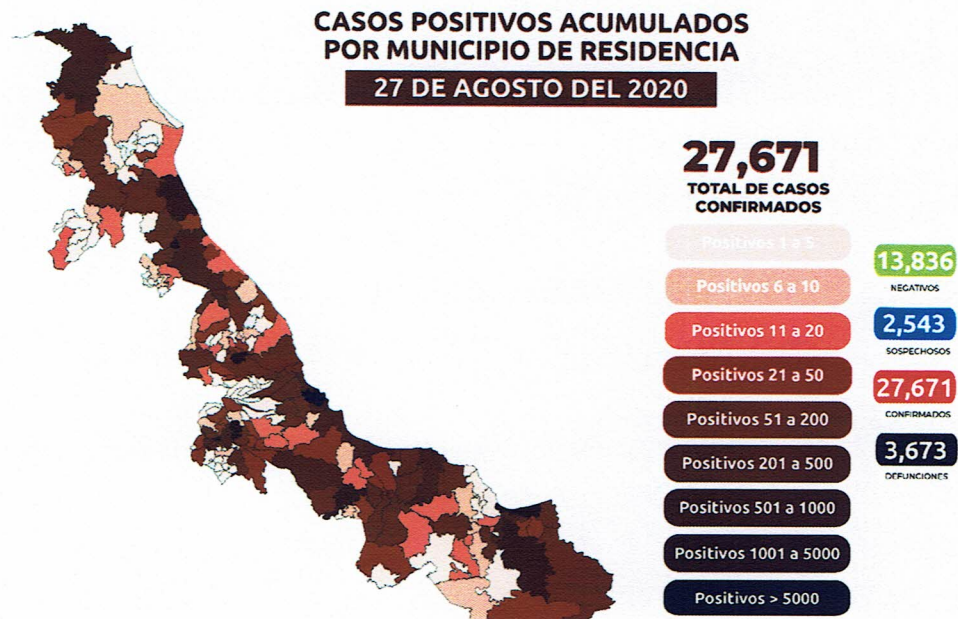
CASOS POSITIVOS ACUMULADOS POR MUNICIPIO DE RESIDENCIA

27 DE AGOSTO DEL 2020

27,671
TOTAL DE CASOS CONFIRMADOS

Positivos 1 a 5
Positivos 6 a 10
Positivos 11 a 20
Positivos 21 a 50
Positivos 51 a 200
Positivos 201 a 500
Positivos 501 a 1000
Positivos 1001 a 5000
Positivos > 5000

13,836
NEGATIVOS

2,543
SOSPECHOSOS

27,671
CONFIRMADOS

3,673
DEFUNCIONES